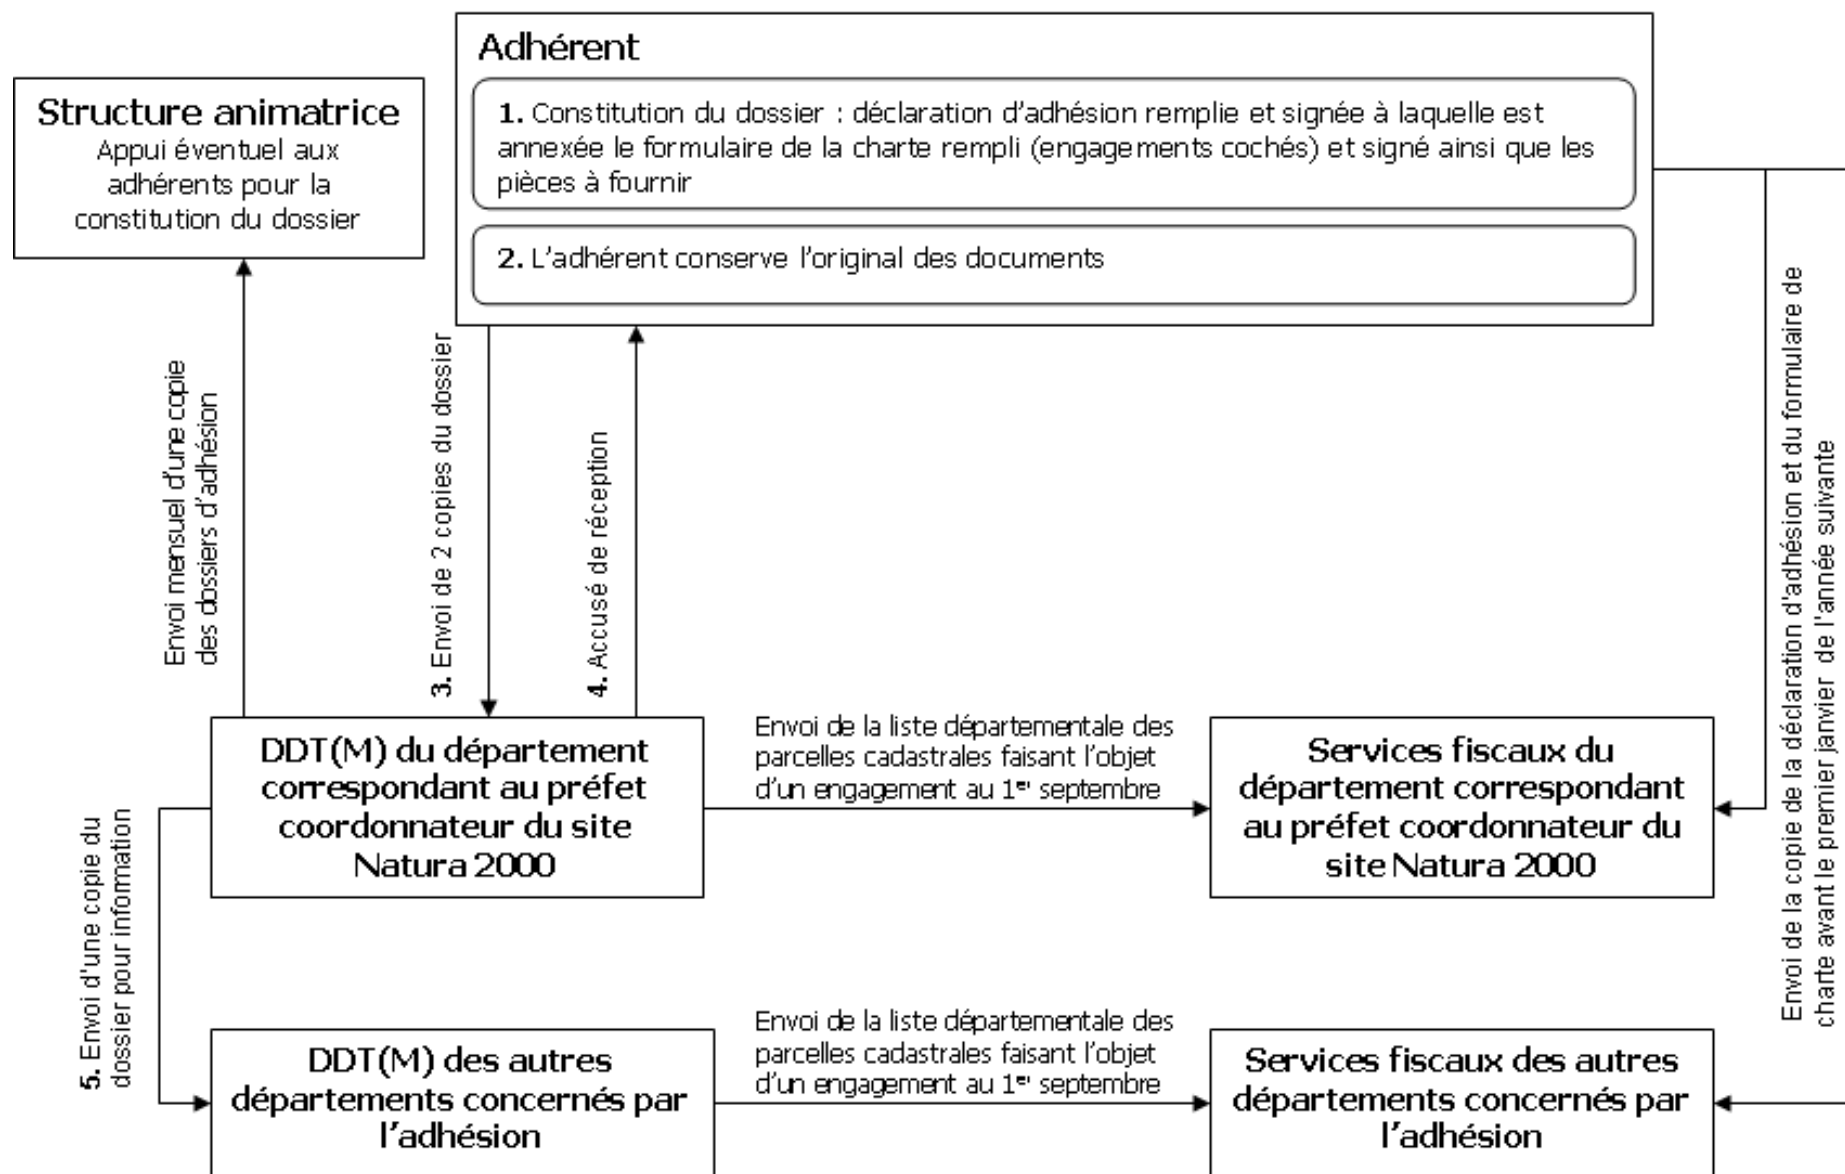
Adhérent

1. Constitution du dossier : déclaration d'adhésion remplie et signée à laquelle est annexée le formulaire de la charte rempli (engagements cochés) et signé ainsi que les pièces à fournir

2. L'adhérent conserve l'original des documents

Structure animatrice
Appui éventuel aux adhérents pour la constitution du dossier

Envoi mensuel d'une copie des dossiers d'adhésion

3. Envoi de 2 copies du dossier

4. Accusé de réception

Envoi de la copie de la déclaration d'adhésion et du formulaire de charte avant le premier janvier de l'année suivante

DDT(M) du département correspondant au préfet coordonnateur du site Natura 2000

Envoi de la liste départementale des parcelles cadastrales faisant l'objet d'un engagement au 1$^{er}$ septembre

Services fiscaux du département correspondant au préfet coordonnateur du site Natura 2000

5. Envoi d'une copie du dossier pour information

DDT(M) des autres départements concernés par l'adhésion

Envoi de la liste départementale des parcelles cadastrales faisant l'objet d'un engagement au 1$^{er}$ septembre

Services fiscaux des autres départements concernés par l'adhésion